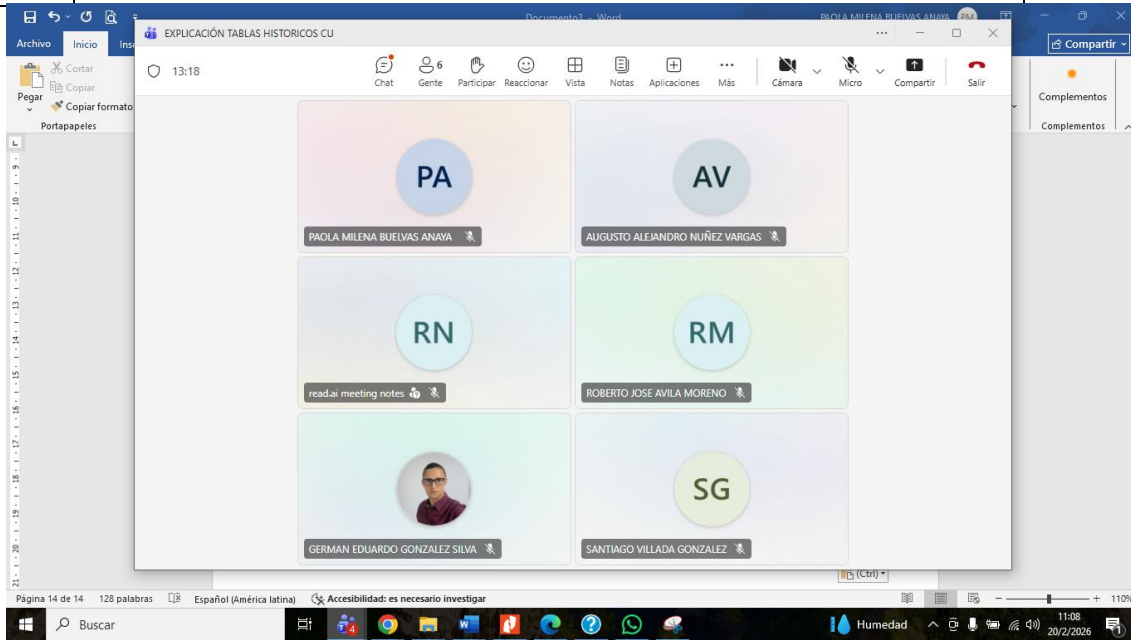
Documento3 - Word
PAOLA MILENA BUELVAS ANAYA PM
Archivo Inicio Ins
Compartir
Cortar
Copiar
Pegar
Copiar formato
Portapapeles
Complementos
Complementos

EXPLICACIÓN TABLAS HISTORICOS CU
13:18
Chat
6 Gente
Participar
Reaccionar
Vista
Notas
Aplicaciones
Más
Cámara
Micro
Compartir
Salir

PA
PAOLA MILENA BUELVAS ANAYA
AV
AUGUSTO ALEJANDRO NUÑEZ VARGAS
RN
read.ai meeting notes
RM
ROBERTO JOSE AVILA MORENO
GERMAN EDUARDO GONZALEZ SILVA
SG
SANTIAGO VILLADA GONZALEZ

(Ctrl)
Página 14 de 14 128 palabras Español (América latina) Accesibilidad: es necesario investigar
110%
Buscar
Humedad
11:08
20/2/2026